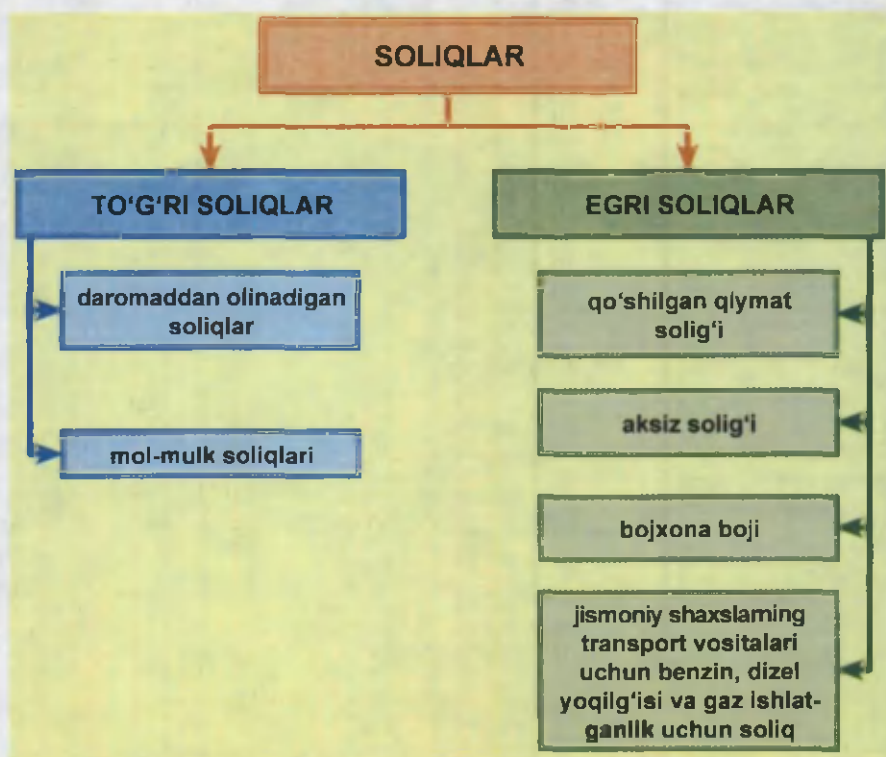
SOLIQLAR

TO'G'RI SOLIQLAR

daromaddan olinadigan soliqlar

mol-mulk soliqlari

EGRI SOLIQLAR

qo'shilgan qiymat solig'i

aksiz solig'i

bojxona boji

jismoniy shaxslaming transport vositalari uchun benzin, dizel yoqilg'isi va gaz ishlatganlik uchun soliq